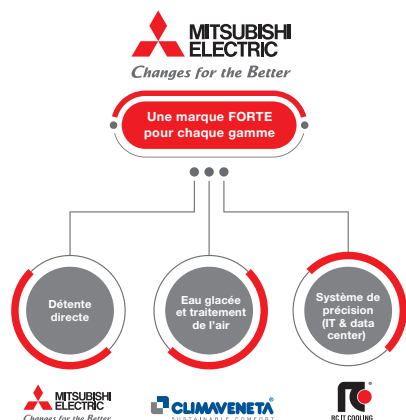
MITSUBISHI ELECTRIC
Changes for the Better

Une marque FORTE pour chaque gamme

Détente directe

Eau glacée et traitement de l'air

Système de précision (IT & data center)

MITSUBISHI ELECTRIC
Changes for the Better

CLIMAVENETA
SUSTAINABLE COMFORT

RC IT COOLING